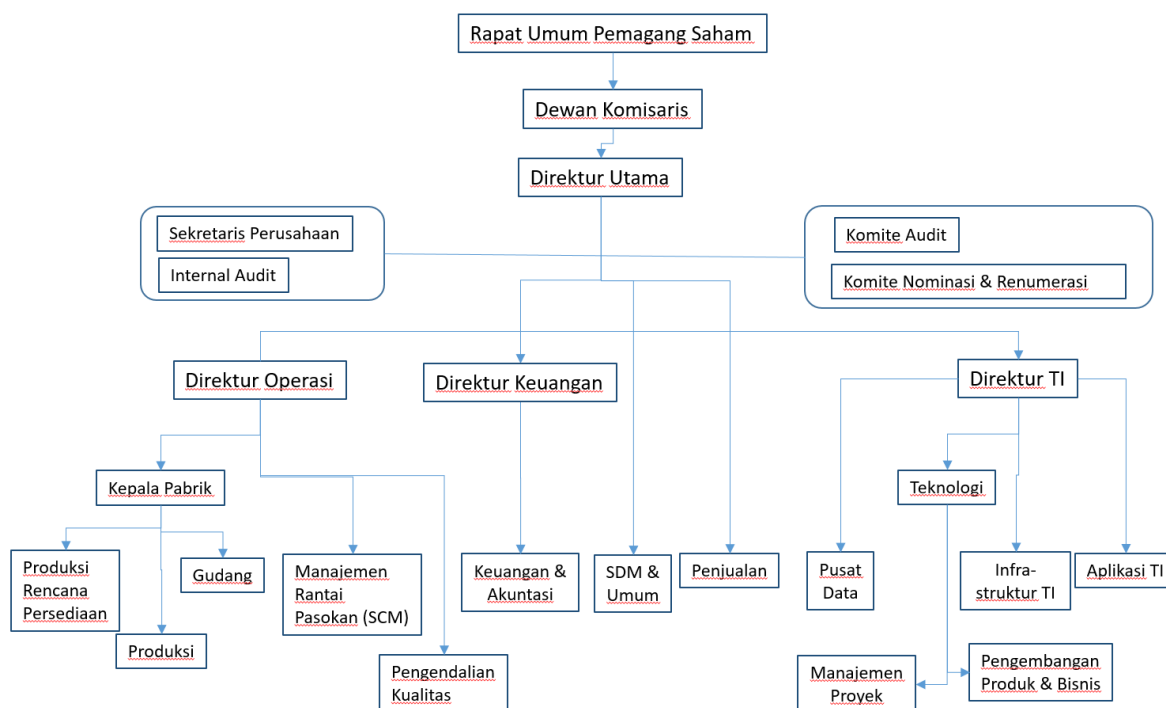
Rapat Umum Pemagang Saham

Dewan Komisaris

Direktur Utama

Sekretaris Perusahaan

Internal Audit

Komite Audit

Komite Nominasi & Renumerasi

Direktur Operasi

Direktur Keuangan

Direktur TI

Kepala Pabrik

Produksi Rencana Persediaan

Gudang

Produksi

Manajemen Rantai Pasokan (SCM)

Pengendalian Kualitas

Keuangan & Akuntasi

SDM & Umum

Penjualan

Teknologi

Pusat Data

Infra-struktur TI

Aplikasi TI

Manajemen Proyek

Pengembangan Produk & Bisnis